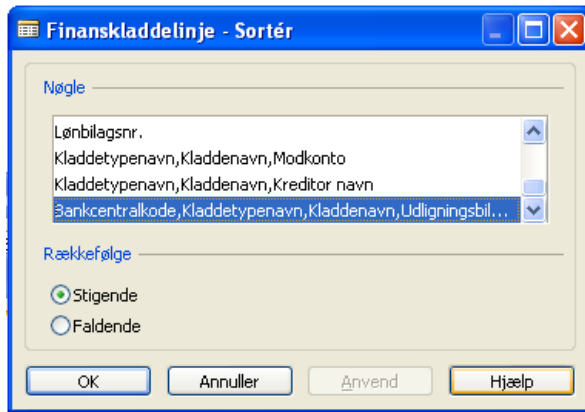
Finanskladdelinje - Sortér

Nøgle

Lønbilagsnr.
Kladdetypenavn,Kladdenavn,Modkonto
Kladdetypenavn,Kladdenavn,Kreditor navn
Bankcentralkode,Kladdetypenavn,Kladdenavn,Udligningsbil...

Rækkefølge

Stigende
Faldende

OK
Annuller
Anvend
Hjælp